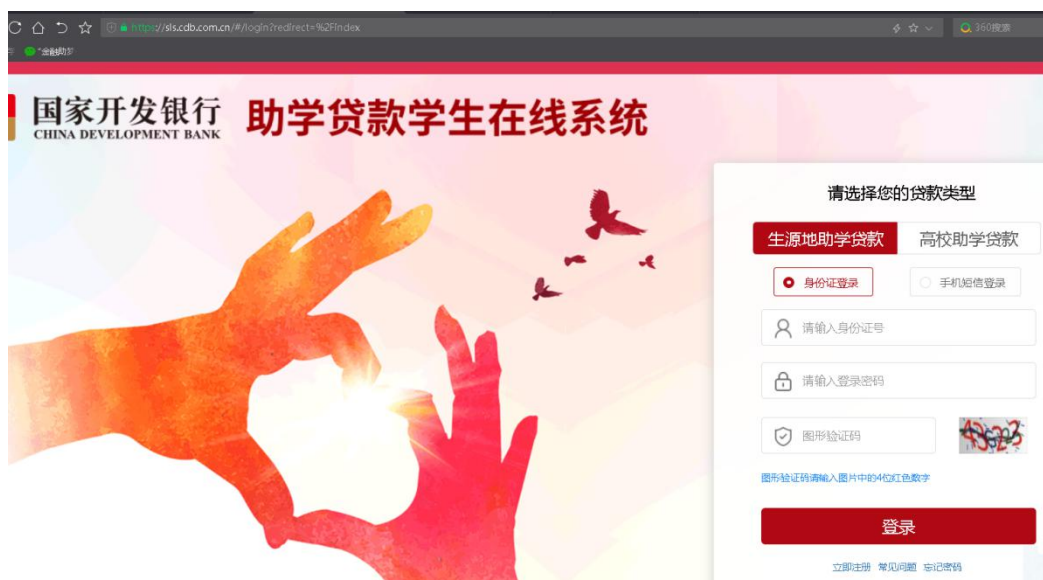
https://sls.cdb.com.cn/#/login?redirect=%2Findex

360搜索

国家开发银行
CHINA DEVELOPMENT BANK

助学贷款学生在线系统

请选择您的贷款类型

生源地助学贷款

高校助学贷款

身份证登录

手机短信登录

请输入身份证号

请输入登录密码

图形验证码

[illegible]

图形验证码请输入图片中的4位红色数字

登录

立即注册 常见问题 忘记密码